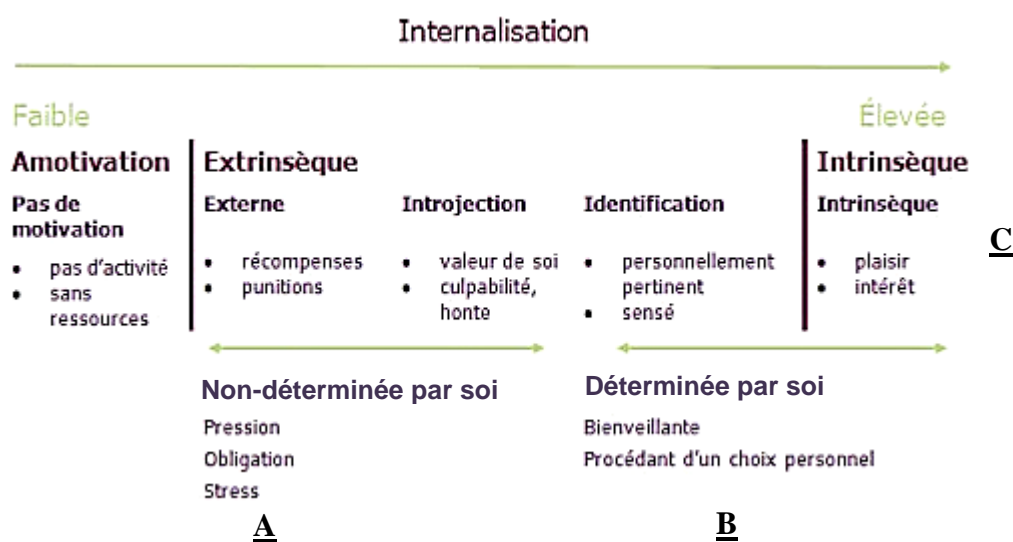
Internalisation

Faible

Élevée

Amotivation

Pas de motivation

- pas d'activité
- sans ressources

Extrinsèque

Externe

- récompenses
- punitions

Introjection

- valeur de soi
- culpabilité, honte

Identification

- personnellement pertinent
- sensé

Intrinsèque

Intrinsèque

- plaisir
- intérêt

C

Non-déterminée par soi

Pression

Obligation

Stress

A

Déterminée par soi

Bienveillante

Procédant d'un choix personnel

B